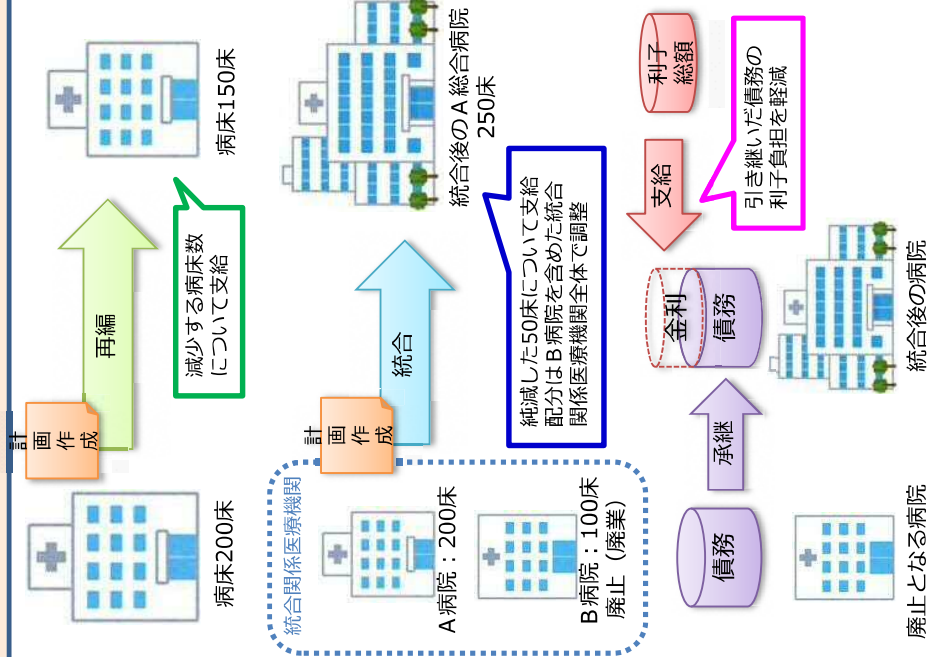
病床200床

計画作成

再編

減少する病床数について支給

病床150床

統合関係医療機関

A病院：200床

B病院：100床
廃止（廃業）

計画作成

統合

純減した50床について支給
配分はB病院を含めた統合関係医療機関全体で調整

統合後のA総合病院
250床

債務

廃止となる病院

承継

金利

債務

統合後の病院

支給

利子総額

引き継いだ債務の利子負担を軽減